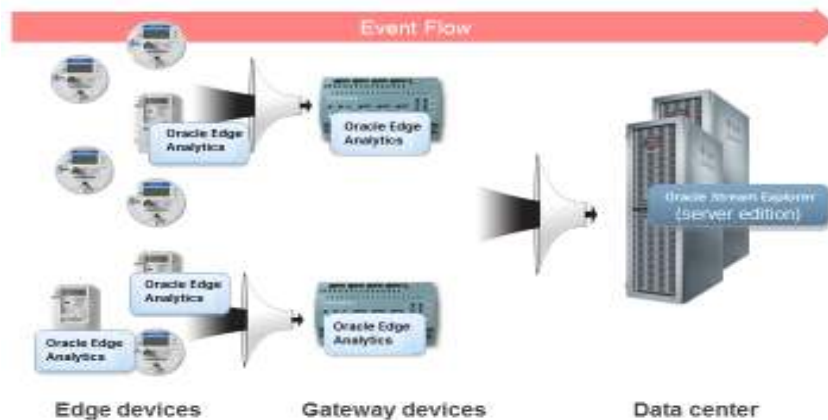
Event Flow

Oracle Edge Analytics

Oracle Edge Analytics

Oracle Stream Explorer
(server edition)

Oracle Edge Analytics

Oracle Edge Analytics

Oracle Edge Analytics

Edge devices

Gateway devices

Data center